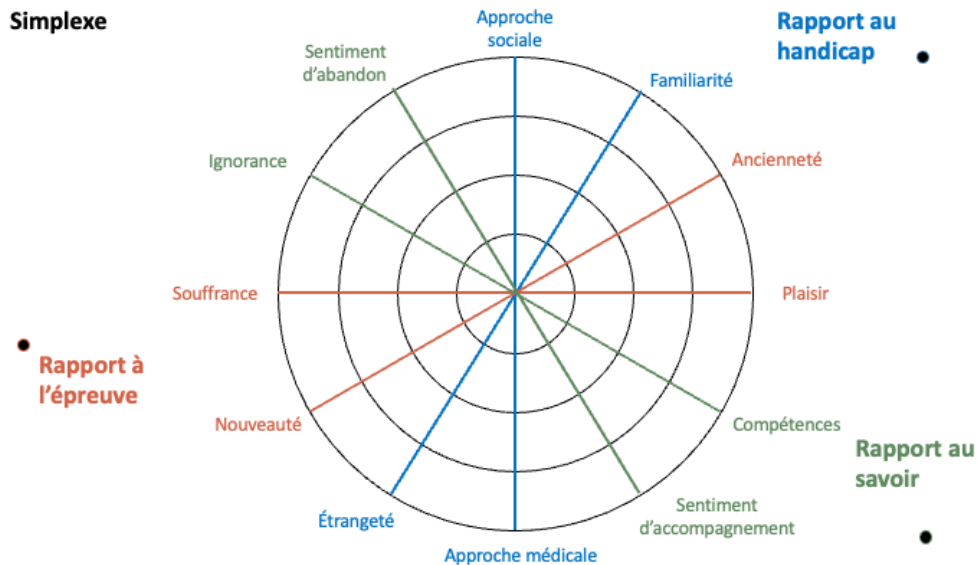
Simplexe

Approche sociale

Rapport au handicap

Sentiment d'abandon

Familiarité

Ignorance

Ancienneté

Souffrance

Plaisir

Rapport à l'épreuve

Nouveauté

Compétences

Rapport au savoir

Étrangeté

Sentiment d'accompagnement

Approche médicale